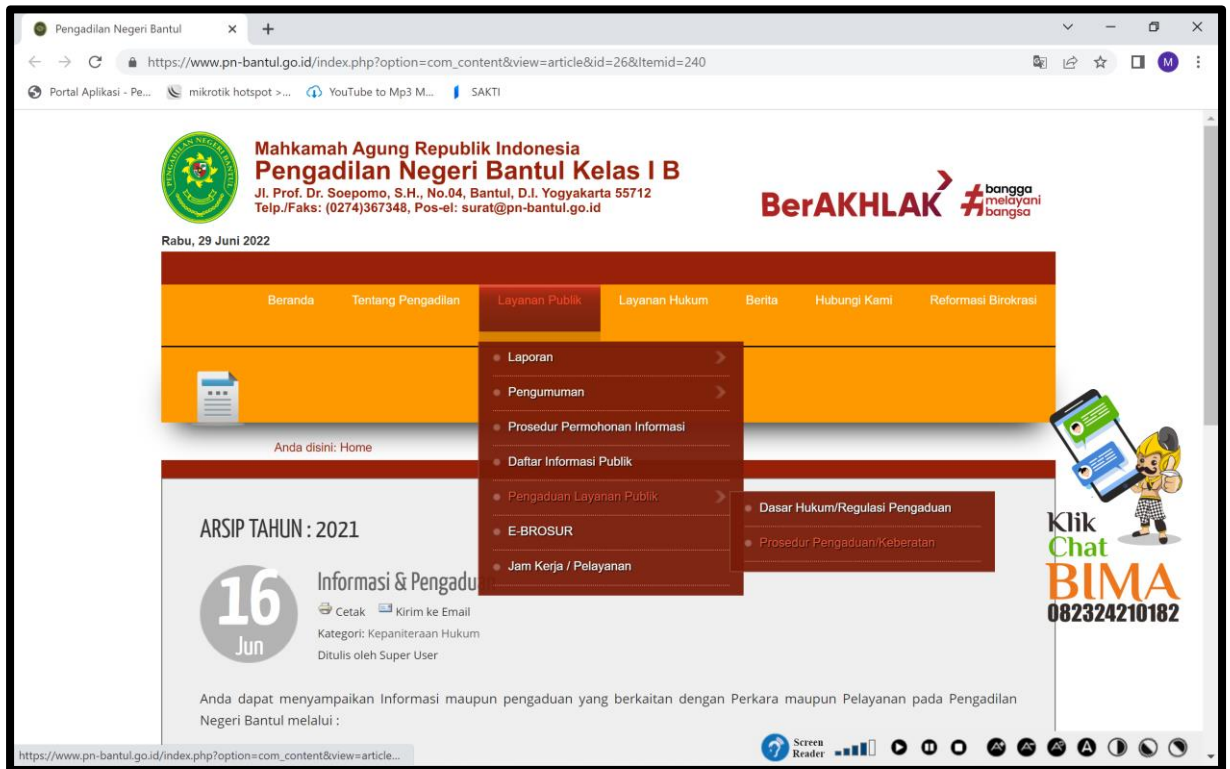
Pengadilan Negeri Bantul

https://www.pn-bantul.go.id/index.php?option=com_content&view=article&id=26&Itemid=240

Portal Aplikasi - Pe... mikrotik hotspot >... YouTube to Mp3 M... SAKTI

M

Mahkamah Agung Republik Indonesia
Pengadilan Negeri Bantul Kelas I B
Jl. Prof. Dr. Soepomo, S.H., No.04, Bantul, D.I. Yogyakarta 55712
Telp./Faks: (0274)367348, Pos-el: surat@pn-bantul.go.id

BerAKHLAK #bangga melayani bangsa

Rabu, 29 Juni 2022

Beranda Tentang Pengadilan Layanan Publik Layanan Hukum Berita Hubungi Kami Reformasi Birokrasi

Laporan
Pengumuman
Prosedur Permohonan Informasi
Daftar Informasi Publik
Pengaduan Layanan Publik
E-BROSUR
Jam Kerja / Pelayanan

Dasar Hukum/Regulasi Pengaduan
Prosedur Pengaduan/Keberatan

Anda disini: Home

ARSIP TAHUN : 2021

16 Jun

Informasi & Pengadu

Cetak Kirim ke Email

Kategori: Kepaniteraan Hukum

Ditulis oleh Super User

Klik Chat BIMA 082324210182

Anda dapat menyampaikan Informasi maupun pengaduan yang berkaitan dengan Perkara maupun Pelayanan pada Pengadilan Negeri Bantul melalui :

https://www.pn-bantul.go.id/index.php?option=com_content&view=article...

Screen Reader